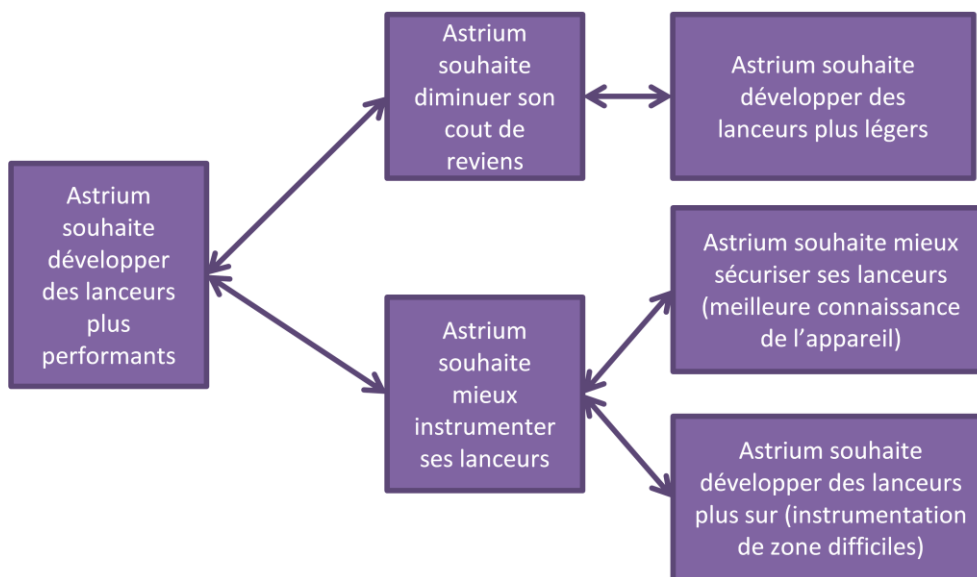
Astrium souhaite développer des lanceurs plus performants

Astrium souhaite diminuer son cout de reviens

Astrium souhaite développer des lanceurs plus légers

Astrium souhaite mieux instrumenter ses lanceurs

Astrium souhaite mieux sécuriser ses lanceurs (meilleure connaissance de l’appareil)

Astrium souhaite développer des lanceurs plus sur (instrumentation de zone difficiles)